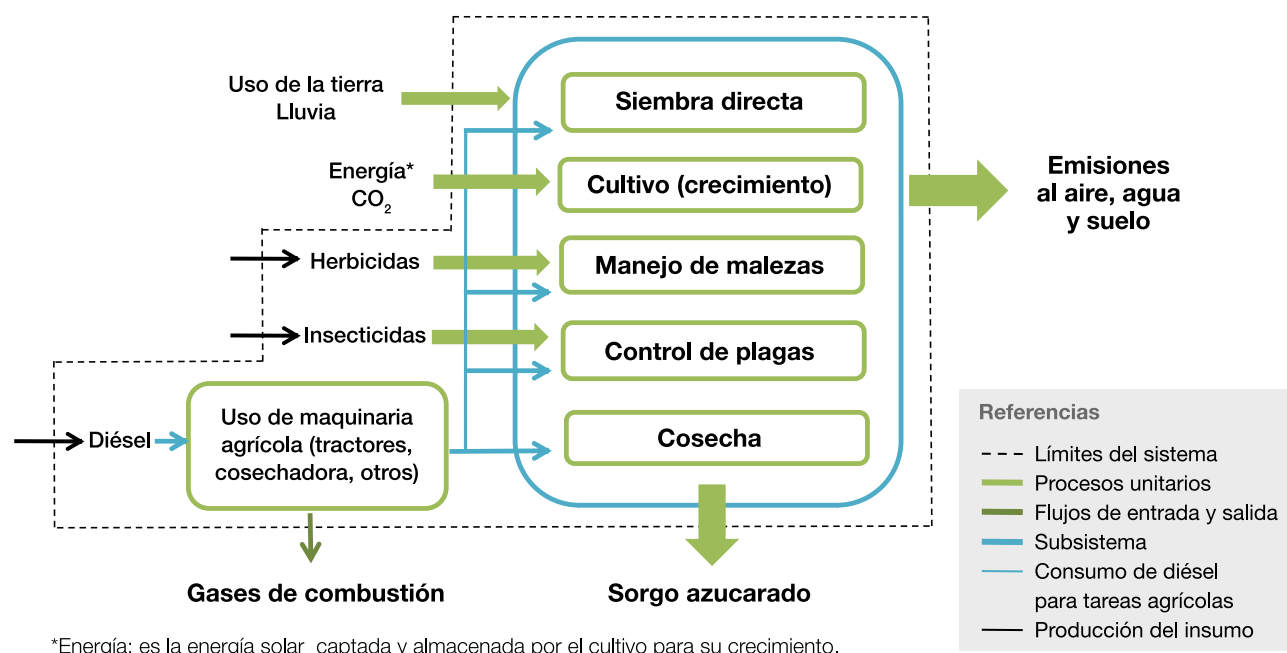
Uso de la tierra
Lluvia

Energía*
$CO_2$

Herbicidas

Insecticidas

Diésel

Uso de maquinaria agrícola (tractores, cosechadora, otros)

Siembra directa

Cultivo (crecimiento)

Manejo de malezas

Control de plagas

Cosecha

Emisiones al aire, agua y suelo

Gases de combustión

Sorgo azucarado

Referencias
Límites del sistema
Procesos unitarios
Flujos de entrada y salida
Subsistema
Consumo de diésel para tareas agrícolas
Producción del insumo

*Energía: es la energía solar captada y almacenada por el cultivo para su crecimiento.